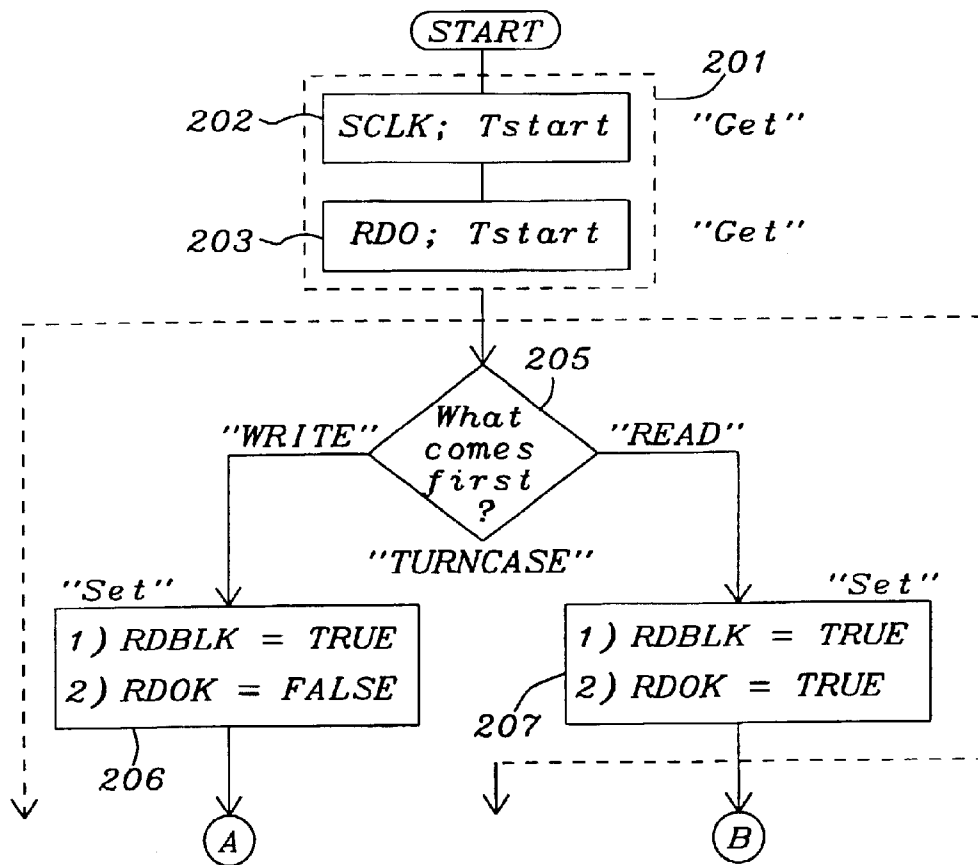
START

201

202 SCLK; Tstart "Get"

203 RDO; Tstart "Get"

205

"WRITE" What comes first ? "READ"

"TURNCASE"

"Set"

1) RDBLK = TRUE
2) RDOK = FALSE

206

"Set"

1) RDBLK = TRUE
2) RDOK = TRUE

207

A

B